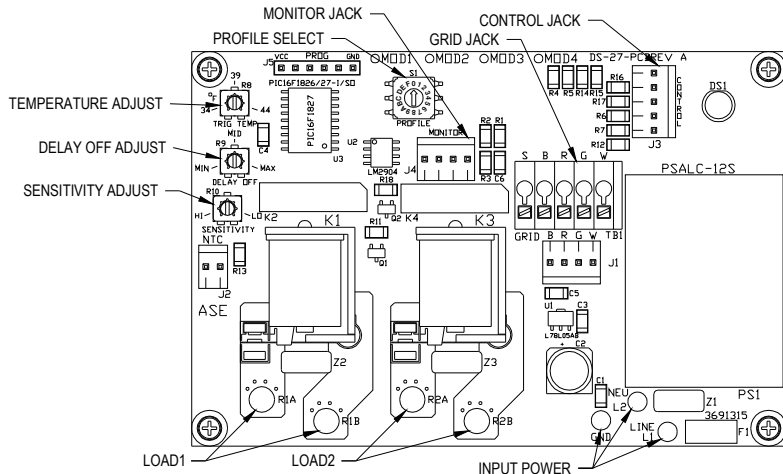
MONITOR JACK
PROFILE SELECT
GRID JACK
CONTROL JACK
TEMPERATURE ADJUST
DELAY OFF ADJUST
SENSITIVITY ADJUST
J5 VCC PROG GND
PIC16F1826/27-I/SO
PIC16F1827
U3
OMD1 OMD2 OMD3 OMD4 DS-27-PC REV A
R4 R5 R14 R15
R16 R17 R6 R7 R12
CONTROL
J3
DS1
S1
PROFILE
MONITOR
J4
U2
LM2904
R2 R1
R3 C6
39 R8
34 44
TRIG TEMP
MID
R9
MIN MAX
DELAY OFF
C4
R10
HI LO
SENSITIVITY
K2 K1 K4 K3
R18
Q2
R11
Q1
NTC
J2
R13
ASE
S B R G W
GRID TB1
B R G W
J1
C5
U1
L78L05AB
C3
C2
PSALC-12S
PS1
Z2
Z3
R1A R1B R2A R2B
C1
NEU L2
Z1
3691315
GND
LINE L1
F1
LOAD1
LOAD2
INPUT POWER